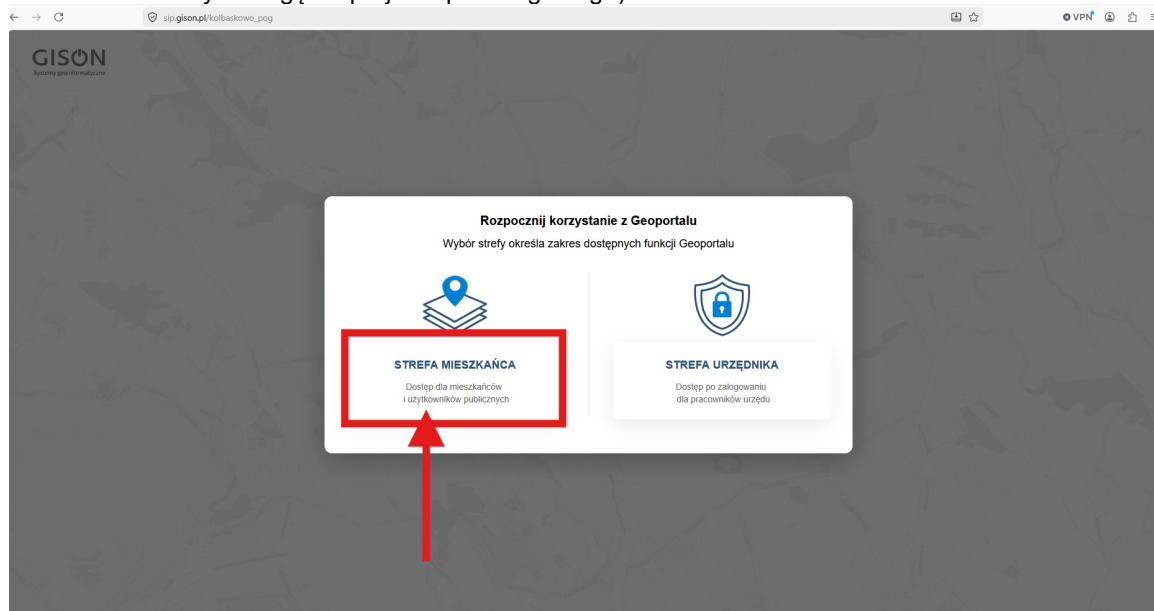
sip.gison.pl/kolbaskowo_pog

VPN

GISON
Systemy geoinformatyczne

Rozpocznij korzystanie z Geoportalu

Wybór strefy określa zakres dostępnych funkcji Geoportalu

STREFA MIESZKAŃCA

Dostęp dla mieszkańców i użytkowników publicznych

STREFA URZĘDNIKA

Dostęp po zalogowaniu dla pracowników urzędu